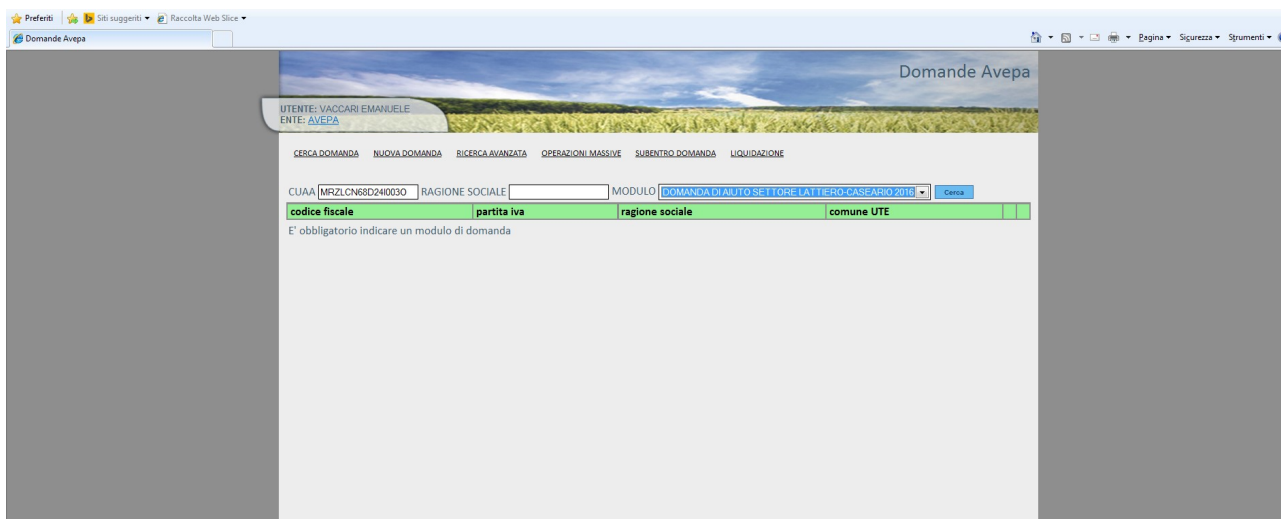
Preferiti | Siti suggeriti ▾ Raccolta Web Slice ▾
Domande Avepa
Pagina ▾ Sicurezza ▾ Strumenti ▾

Domande Avepa

UTENTE: VACCARI EMANUELE
ENTE: AVEPA

CERCA DOMANDA NUOVA DOMANDA RICERCA AVANZATA OPERAZIONI MASSIVE SUBENTRO DOMANDA LIQUIDAZIONE

CUAA MRZLCN68D24I003O RAGIONE SOCIALE MODULO DOMANDA DI AIUTO SETTORE LATTIERO-CASEARIO 2016 Cerca

| codice fiscale | partita iva | ragione sociale | comune UTE | | |
|---|---|---|---|---|---|

E' obbligatorio indicare un modulo di domanda